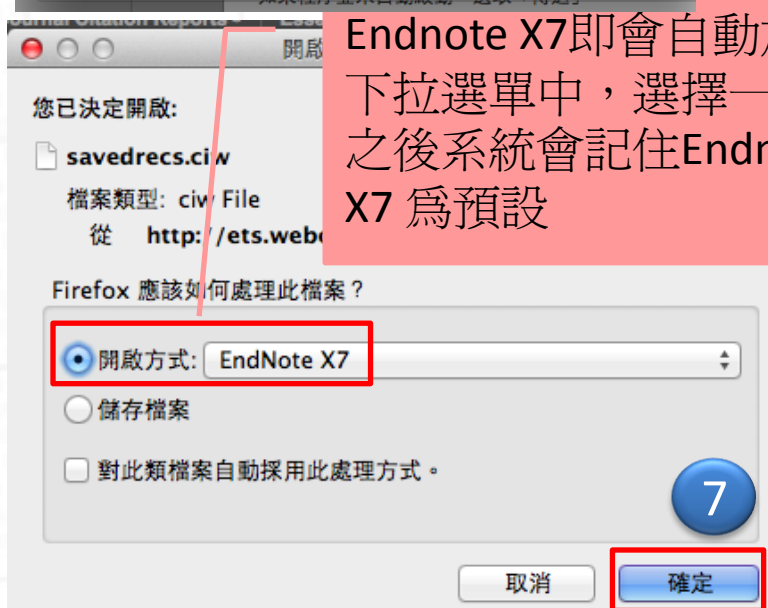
開啟

Endnote X7即會自動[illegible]
下拉選單中，選擇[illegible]
之後系統會記住Endn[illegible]
X7 爲預設

您已決定開啟:

savedrecs.ciw

檔案類型: ciw File

從 http://ets.webc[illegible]

Firefox 應該如何處理此檔案？

開啟方式: EndNote X7

儲存檔案

對此類檔案自動採用此處理方式。

7

取消

確定